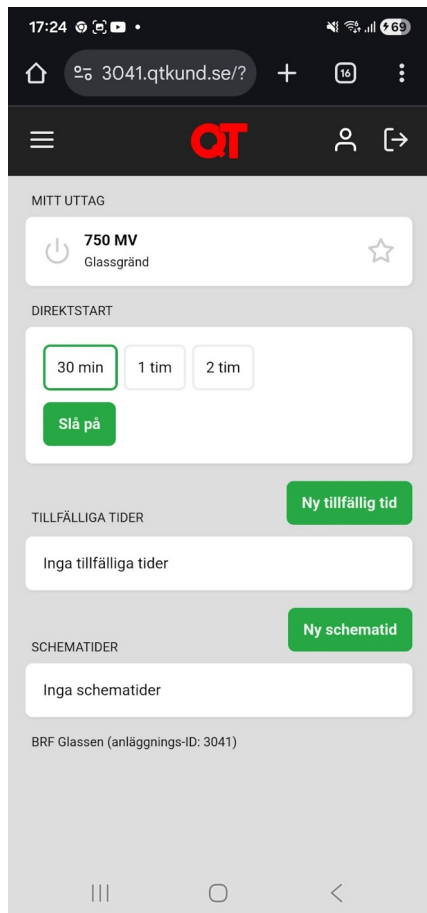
17:24

69

3041.qtkund.se/?

16

QT

MITT UTTAG

750 MV
Glassgränd

DIREKTSTART

30 min

1 tim

2 tim

Slå på

Ny tillfällig tid

TILLFÄLLIGA TIDER

Inga tillfälliga tider

Ny schematid

SCHEMATIDER

Inga schematider

BRF Glassen (anläggnings-ID: 3041)